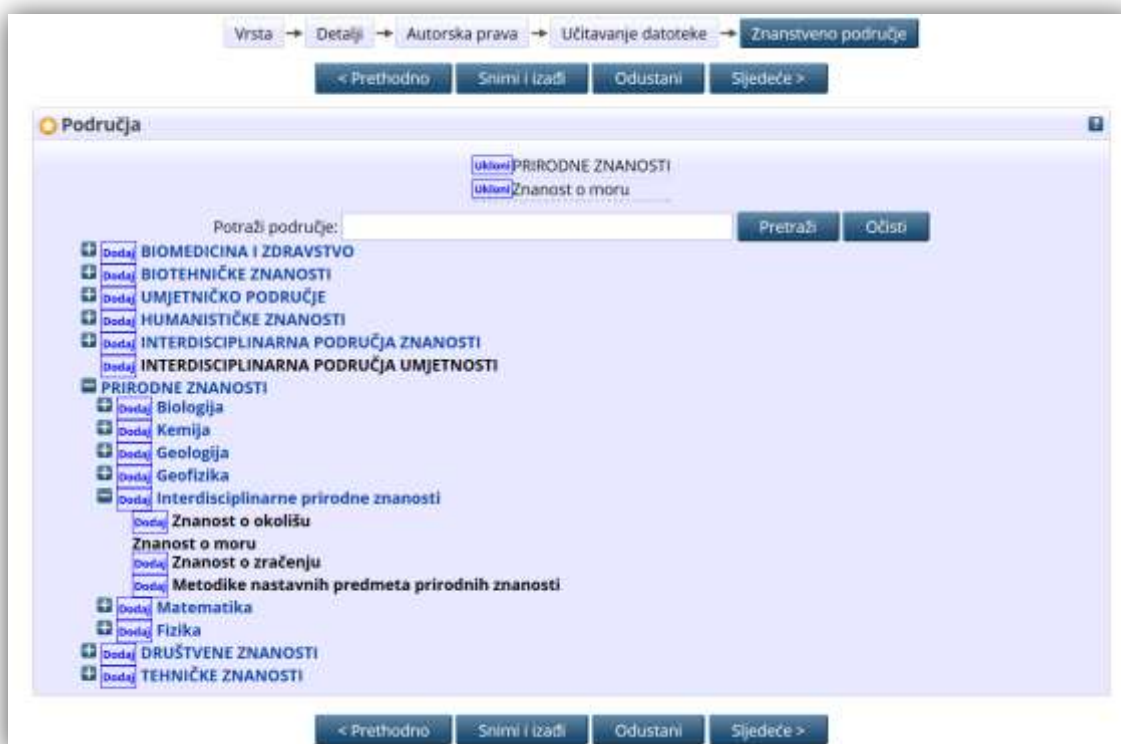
Vrsta → Detalji → Autorska prava → Učitavanje datoteke → Znanstveno područje

< Prethodno | Snimi i izađi | Odustani | Sljedeće >

Područja

Ukloni PRIRODNE ZNANOSTI
Ukloni Znanost o moru

Potraži područje: Pretraži Očisti

Dodaj BIOMEDICINA I ZDRAVSTVO
Dodaj BIOTEHNIČKE ZNANOSTI
Dodaj UMJETNIČKO PODRUČJE
Dodaj HUMANISTIČKE ZNANOSTI
Dodaj INTERDISCIPLINARNA PODRUČJA ZNANOSTI
Dodaj INTERDISCIPLINARNA PODRUČJA UMJETNOSTI
PRIRODNE ZNANOSTI
Dodaj Biologija
Dodaj Kemija
Dodaj Geologija
Dodaj Geofizika
Dodaj Interdisciplinarne prirodne znanosti
Dodaj Znanost o okolišu
Znanost o moru
Dodaj Znanost o zračenju
Dodaj Metodike nastavnih predmeta prirodnih znanosti
Dodaj Matematika
Dodaj Fizika
Dodaj DRUŠTVENE ZNANOSTI
Dodaj TEHNIČKE ZNANOSTI

< Prethodno | Snimi i izađi | Odustani | Sljedeće >